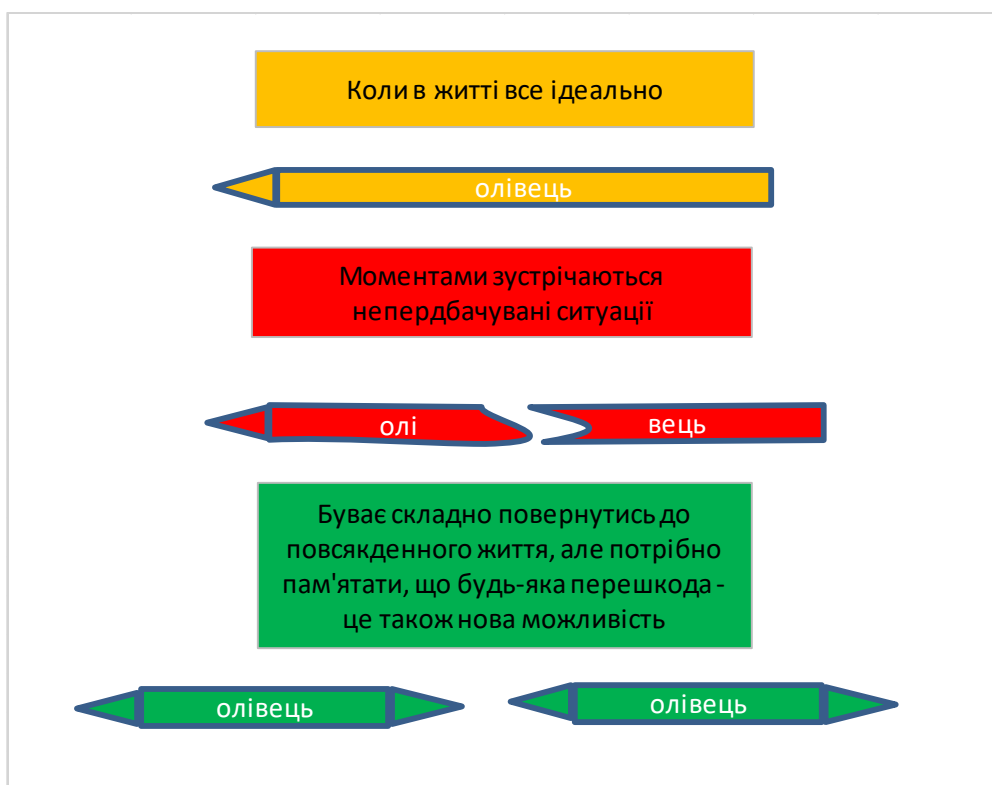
Коли в житті все ідеально

олівець

Моментами зустрічаються непердбачувані ситуації

олі

вець

Буває складно повернутись до повсякденного життя, але потрібно пам'ятати, що будь-яка перешкода - це також нова можливість

олівець

олівець